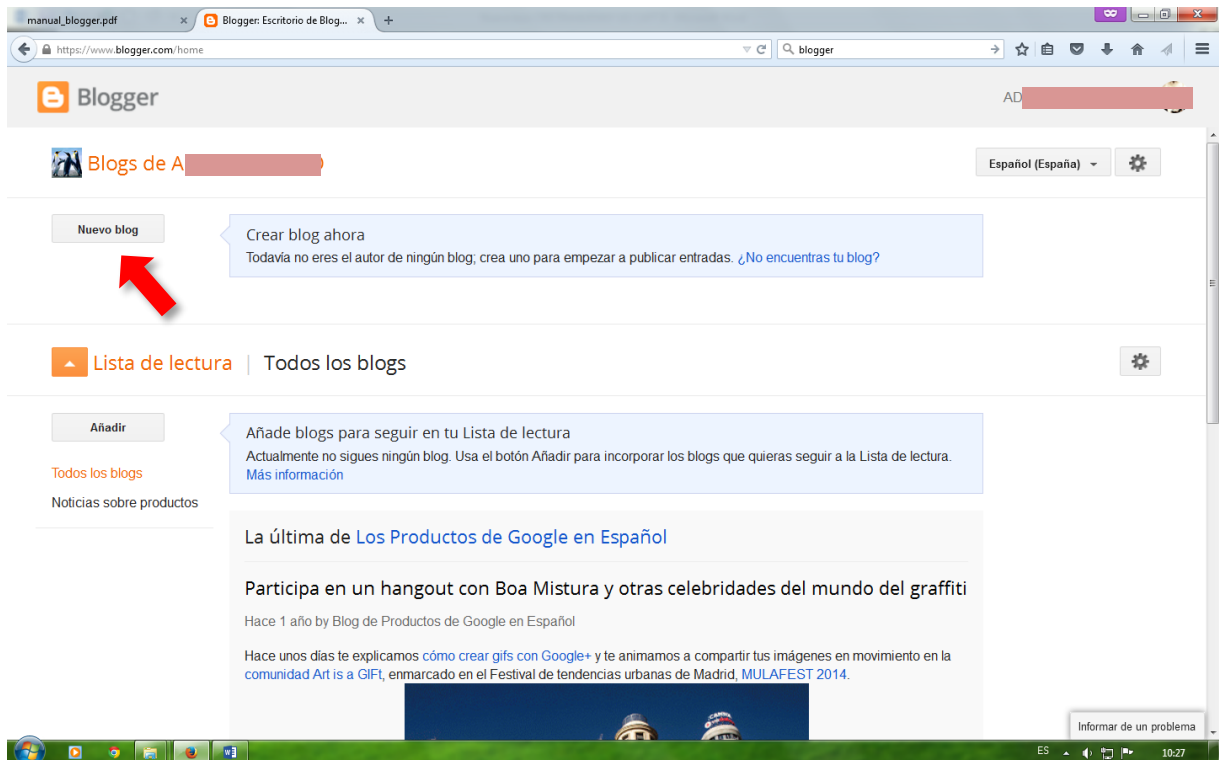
manual_blogger.pdf
Blogger: Escritorio de Blog...
https://www.blogger.com/home
blogger
Blogger
AD
Blogs de A
Español (España)
Nuevo blog
Crear blog ahora
Todavía no eres el autor de ningún blog; crea uno para empezar a publicar entradas. ¿No encuentras tu blog?
Lista de lectura | Todos los blogs
Añadir
Añade blogs para seguir en tu Lista de lectura
Actualmente no sigues ningún blog. Usa el botón Añadir para incorporar los blogs que quieras seguir a la Lista de lectura. Más información
Todos los blogs
Noticias sobre productos
La última de Los Productos de Google en Español
Participa en un hangout con Boa Mistura y otras celebridades del mundo del graffiti
Hace 1 año by Blog de Productos de Google en Español
Hace unos dias te explicamos cómo crear gifs con Google+ y te animamos a compartir tus imágenes en movimiento en la comunidad Art is a GIFt, enmarcado en el Festival de tendencias urbanas de Madrid, MULAFEST 2014.
Informar de un problema
ES
10:27